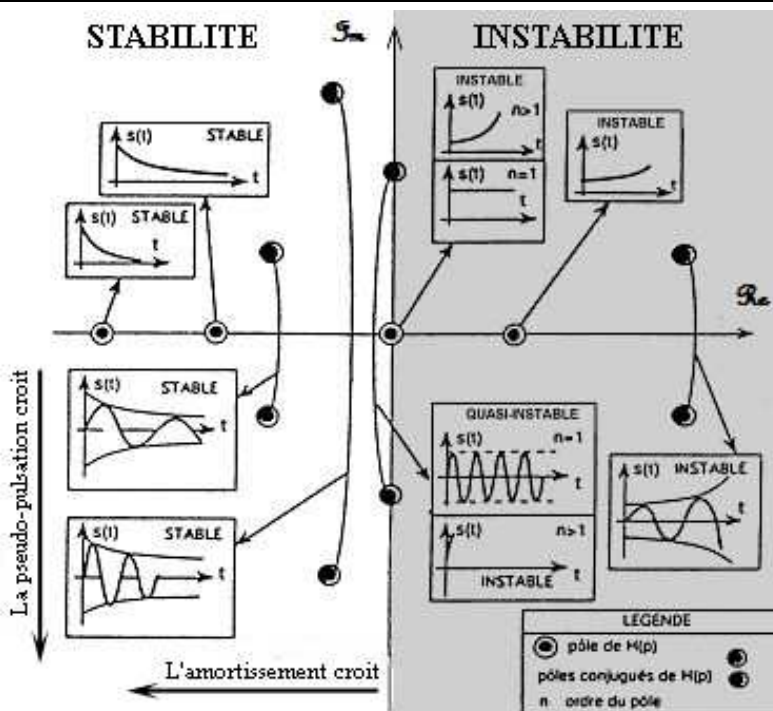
STABILITE

INSTABILITE

$\mathfrak{Im}$

$\mathfrak{Re}$

s(t) STABLE
t

s(t) STABLE
t

INSTABLE
s(t) n>1
t

s(t) n=1
t

INSTABLE
s(t)
t

s(t) STABLE
t

s(t) STABLE
t

QUASI-INSTABLE
s(t) n=1
t

s(t) n>1
t
INSTABLE

s(t) INSTABLE
t

La pseudo-pulsation croit

L'amortissement croit

LEGENDE
pôle de H(p)
pôles conjugués de H(p)
n ordre du pôle